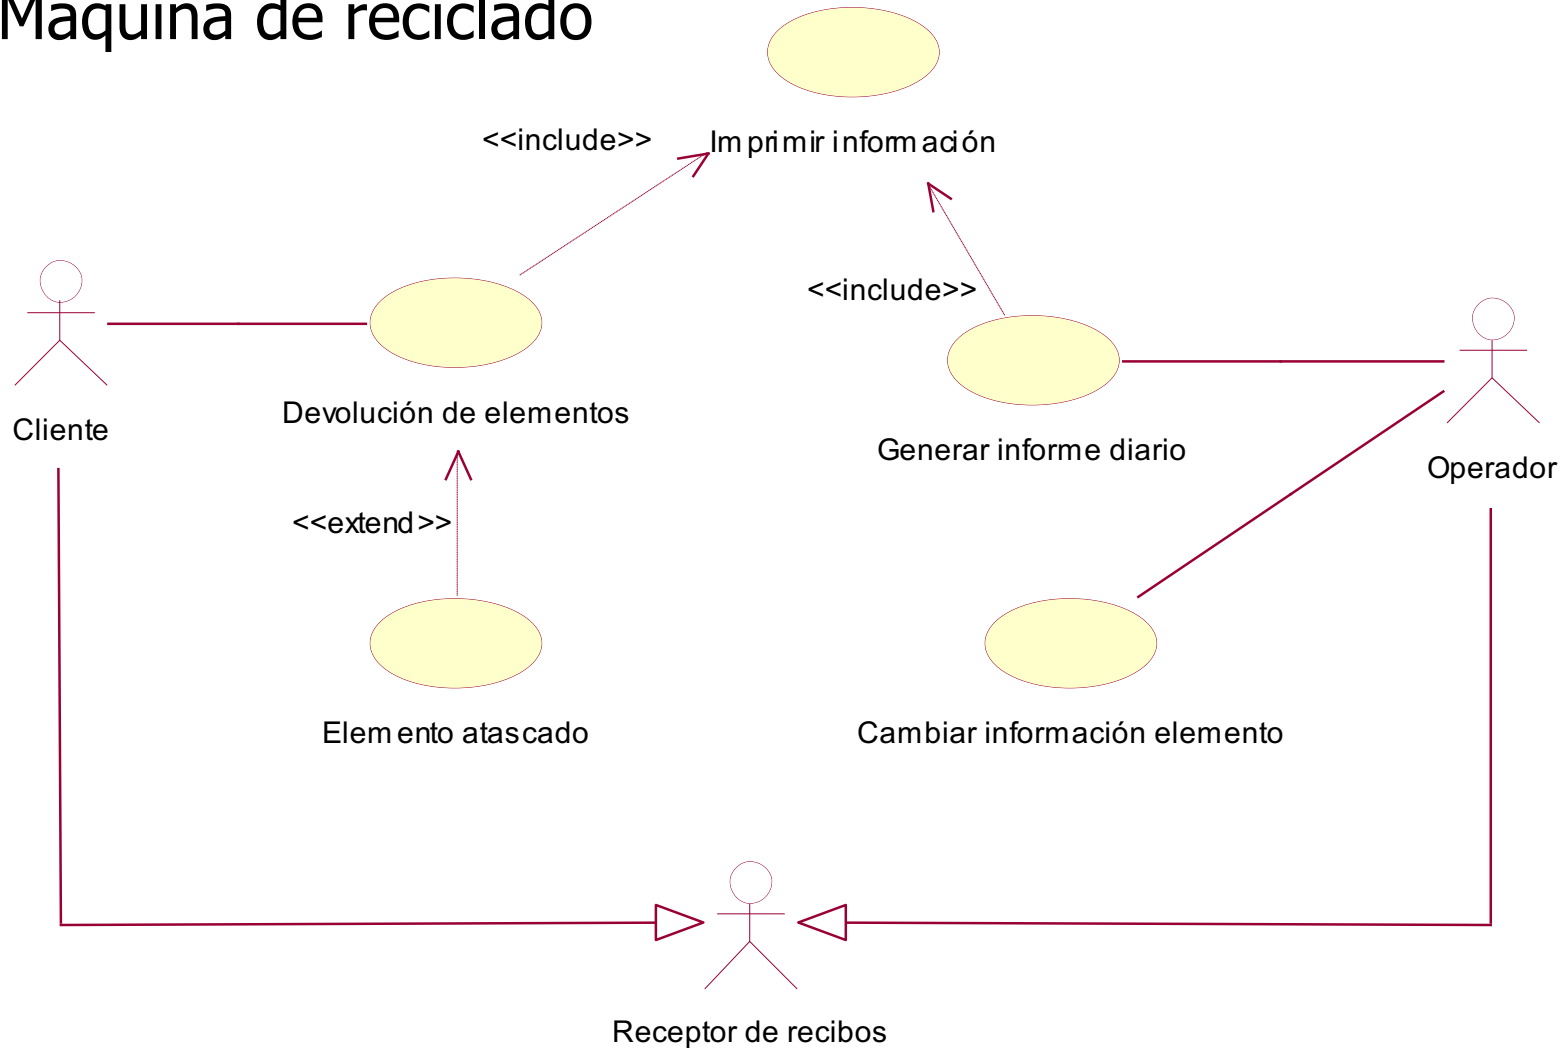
Maquina de reciclado

<<include>>

Imprimir información

<<include>>

Cliente

Devolución de elementos

Generar informe diario

Operador

<<extend>>

Elemento atascado

Cambiar información elemento

Receptor de recibos